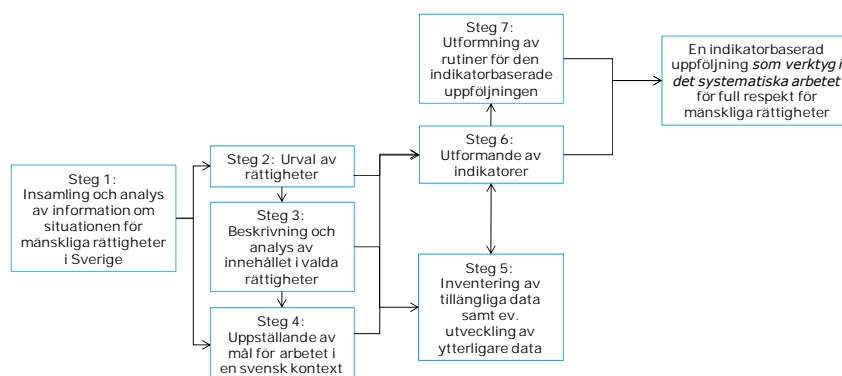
Steg 1:
Insamling och analys av information om situationen för mänskliga rättigheter i Sverige

Steg 2: Urval av rättigheter

Steg 3:
Beskrivning och analys av innehållet i valda rättigheter

Steg 4:
Uppställande av mål för arbetet i en svensk kontext

Steg 7:
Utformning av rutiner för den indikatorbaserade uppföljningen

Steg 6:
Utformande av indikatorer

Steg 5:
Inventering av tillängliga data samt ev. utveckling av ytterligare data

En indikatorbaserad uppföljning *som verktyg i det systematiska arbetet* för full respekt för mänskliga rättigheter